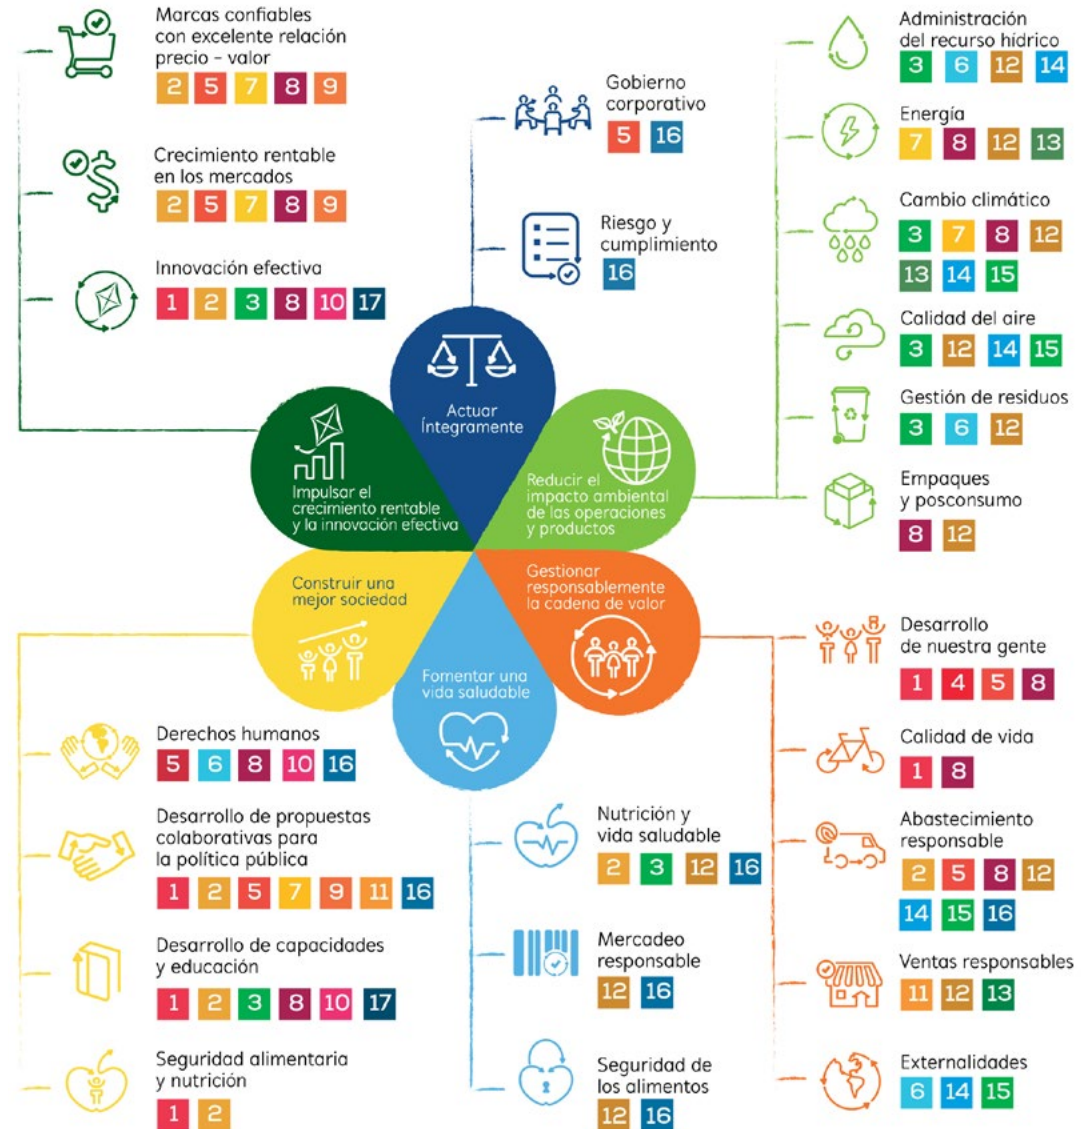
Marcas confiables con excelente relación precio - valor
2 5 7 8 9

Crecimiento rentable en los mercados
2 5 7 8 9

Innovación efectiva
1 2 3 8 10 17

Gobierno corporativo
5 16

Riesgo y cumplimiento
16

Administración del recurso hídrico
3 6 12 14

Energía
7 8 12 13

Cambio climático
3 7 8 12 13 14 15

Calidad del aire
3 12 14 15

Gestión de residuos
3 6 12

Empaques y posconsumo
8 12

Actuar Íntegramente

Impulsar el crecimiento rentable y la innovación efectiva

Reducir el impacto ambiental de las operaciones y productos

Construir una mejor sociedad

Gestionar responsablemente la cadena de valor

Fomentar una vida saludable

Desarrollo de nuestra gente
1 4 5 8

Calidad de vida
1 8

Abastecimiento responsable
2 5 8 12 14 15 16

Ventas responsables
11 12 13

Externalidades
6 14 15

Derechos humanos
5 6 8 10 16

Desarrollo de propuestas colaborativas para la política pública
1 2 5 7 9 11 16

Desarrollo de capacidades y educación
1 2 3 8 10 17

Seguridad alimentaria y nutrición
1 2

Nutrición y vida saludable
2 3 12 16

Mercadeo responsable
12 16

Seguridad de los alimentos
12 16